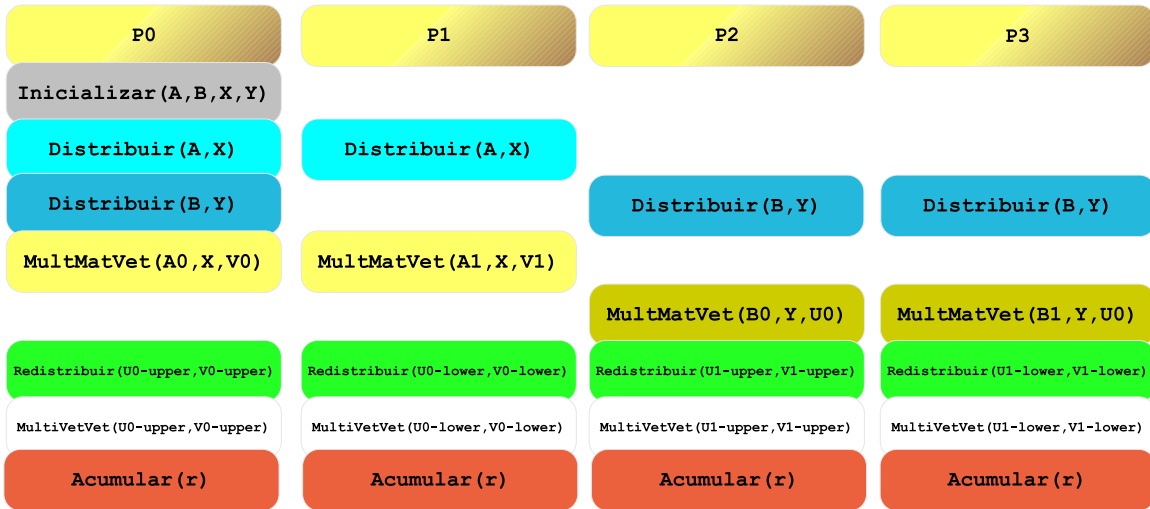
P0

Inicializar(A,B,X,Y)

Distribuir(A,X)

Distribuir(B,Y)

MultMatVet(A0,X,V0)

Redistribuir(U0-upper,V0-upper)

MultiVetVet(U0-upper,V0-upper)

Acumular(r)

P1

Distribuir(A,X)

MultMatVet(A1,X,V1)

Redistribuir(U0-lower,V0-lower)

MultiVetVet(U0-lower,V0-lower)

Acumular(r)

P2

Distribuir(B,Y)

MultMatVet(B0,Y,U0)

Redistribuir(U1-upper,V1-upper)

MultiVetVet(U1-upper,V1-upper)

Acumular(r)

P3

Distribuir(B,Y)

MultMatVet(B1,Y,U0)

Redistribuir(U1-lower,V1-lower)

MultiVetVet(U1-lower,V1-lower)

Acumular(r)